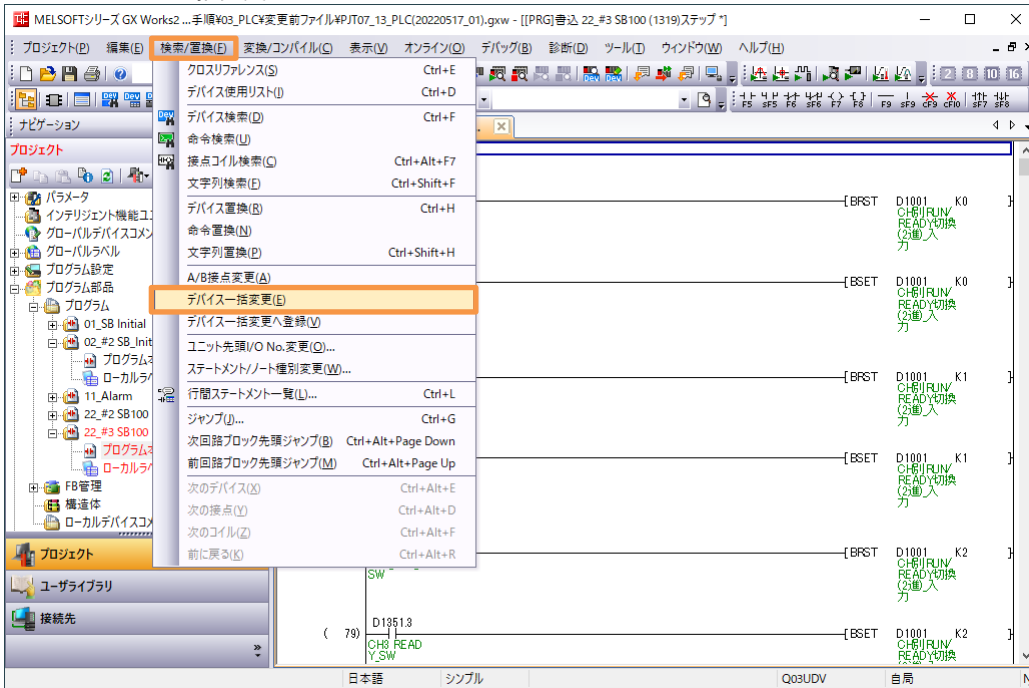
MELSOFTシリーズ GX Works2 ...手順¥03_PLC¥変更前ファイル¥PJT07_13_PLC(20220517_01).gxw - [[PRG]書込 22_#3 SB100 (1319)ステップ *]

プロジェクト(P) 編集(E) 検索/置換(F) 変換/コンパイル(C) 表示(V) オンライン(O) デバッグ(B) 診断(D) ツール(T) ウィンドウ(W) ヘルプ(H)

ナビゲーション
プロジェクト
パラメータ
インテリジェント機能ユ
グローバルデバイスコメン
グローバルラベル
プログラム設定
プログラム部品
プログラム
01_SB Initial
02_#2 SB_Init
プログラム
ローカルラ
11_Alarm
22_#2 SB100
22_#3 SB100
プログラム
ローカルラ
FB管理
構造体
ローカルデバイスコメ

プロジェクト
ユーザライブラリ
接続先

クロスリファレンス(S) Ctrl+E
デバイス使用リスト(I) Ctrl+D
デバイス検索(D) Ctrl+F
命令検索(U)
接点コイル検索(C) Ctrl+Alt+F7
文字列検索(F) Ctrl+Shift+F
デバイス置換(R) Ctrl+H
命令置換(N)
文字列置換(P) Ctrl+Shift+H
A/B接点変更(A)
デバイス一括変更(E)
デバイス一括変更へ登録(V)
ユニット先頭I/O No.変更(O)...
ステートメント/ノート種別変更(W)...
行間ステートメント一覧(L)... Ctrl+L
ジャンプ(J)... Ctrl+G
次回路ブロック先頭ジャンプ(B) Ctrl+Alt+Page Down
前回路ブロック先頭ジャンプ(M) Ctrl+Alt+Page Up
次のデバイス(X) Ctrl+Alt+E
次の接点(Y) Ctrl+Alt+D
次のコイル(Z) Ctrl+Alt+F
前に戻る(K) Ctrl+Alt+R

BRST D1001 K0 CH別RUN/ READY切換 (2進)入力
BSET D1001 K0 CH別RUN/ READY切換 (2進)入力
BRST D1001 K1 CH別RUN/ READY切換 (2進)入力
BSET D1001 K1 CH別RUN/ READY切換 (2進)入力
BRST D1001 K2 CH別RUN/ READY切換 (2進)入力
SW
( 79) D1351.3 CH3 READ Y_SW
BSET D1001 K2 CH別RUN/ READY切換 (2進)入

日本語 シンプル Q03UDV 自局